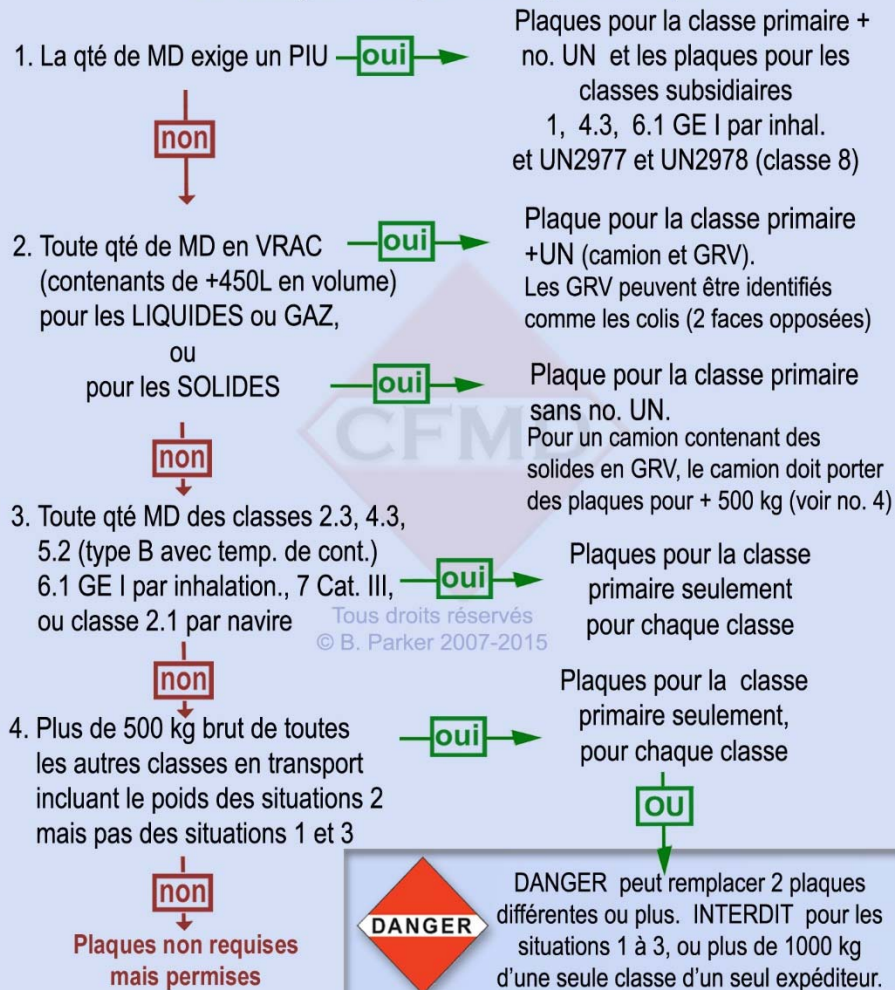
1. La qté de MD exige un PIU oui

Plaques pour la classe primaire + no. UN et les plaques pour les classes subsidiaires 1, 4.3, 6.1 GE I par inhal. et UN2977 et UN2978 (classe 8)

non

2. Toute qté de MD en VRAC (contenants de +450L en volume) pour les LIQUIDES ou GAZ, oui

Plaque pour la classe primaire +UN (camion et GRV). Les GRV peuvent être identifiés comme les colis (2 faces opposées)

ou
pour les SOLIDES oui

Plaque pour la classe primaire sans no. UN.
Pour un camion contenant des solides en GRV, le camion doit porter des plaques pour + 500 kg (voir no. 4)

CFMD

non

3. Toute qté MD des classes 2.3, 4.3, 5.2 (type B avec temp. de cont.) 6.1 GE I par inhalation., 7 Cat. III, ou classe 2.1 par navire oui

Plaques pour la classe primaire seulement pour chaque classe

Tous droits réservés
© B. Parker 2007-2015

non

4. Plus de 500 kg brut de toutes les autres classes en transport incluant le poids des situations 2 mais pas des situations 1 et 3 oui

Plaques pour la classe primaire seulement, pour chaque classe

OU

non

Plaques non requises mais permises

DANGER

DANGER peut remplacer 2 plaques différentes ou plus. INTERDIT pour les situations 1 à 3, ou plus de 1000 kg d'une seule classe d'un seul expéditeur.